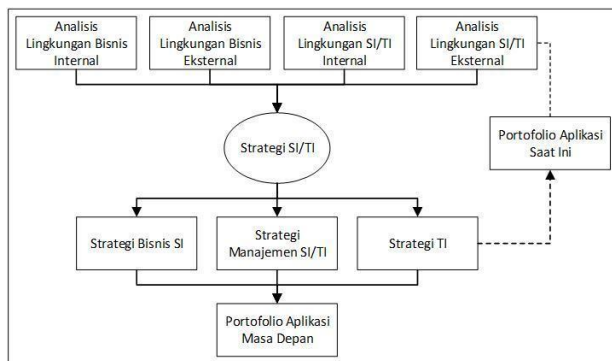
Analisis Lingkungan Bisnis Internal

Analisis Lingkungan Bisnis Eksternal

Analisis Lingkungan SI/TI Internal

Analisis Lingkungan SI/TI Eksternal

Strategi SI/TI

Portofolio Aplikasi Saat Ini

Strategi Bisnis SI

Strategi Manajemen SI/TI

Strategi TI

Portofolio Aplikasi Masa Depan